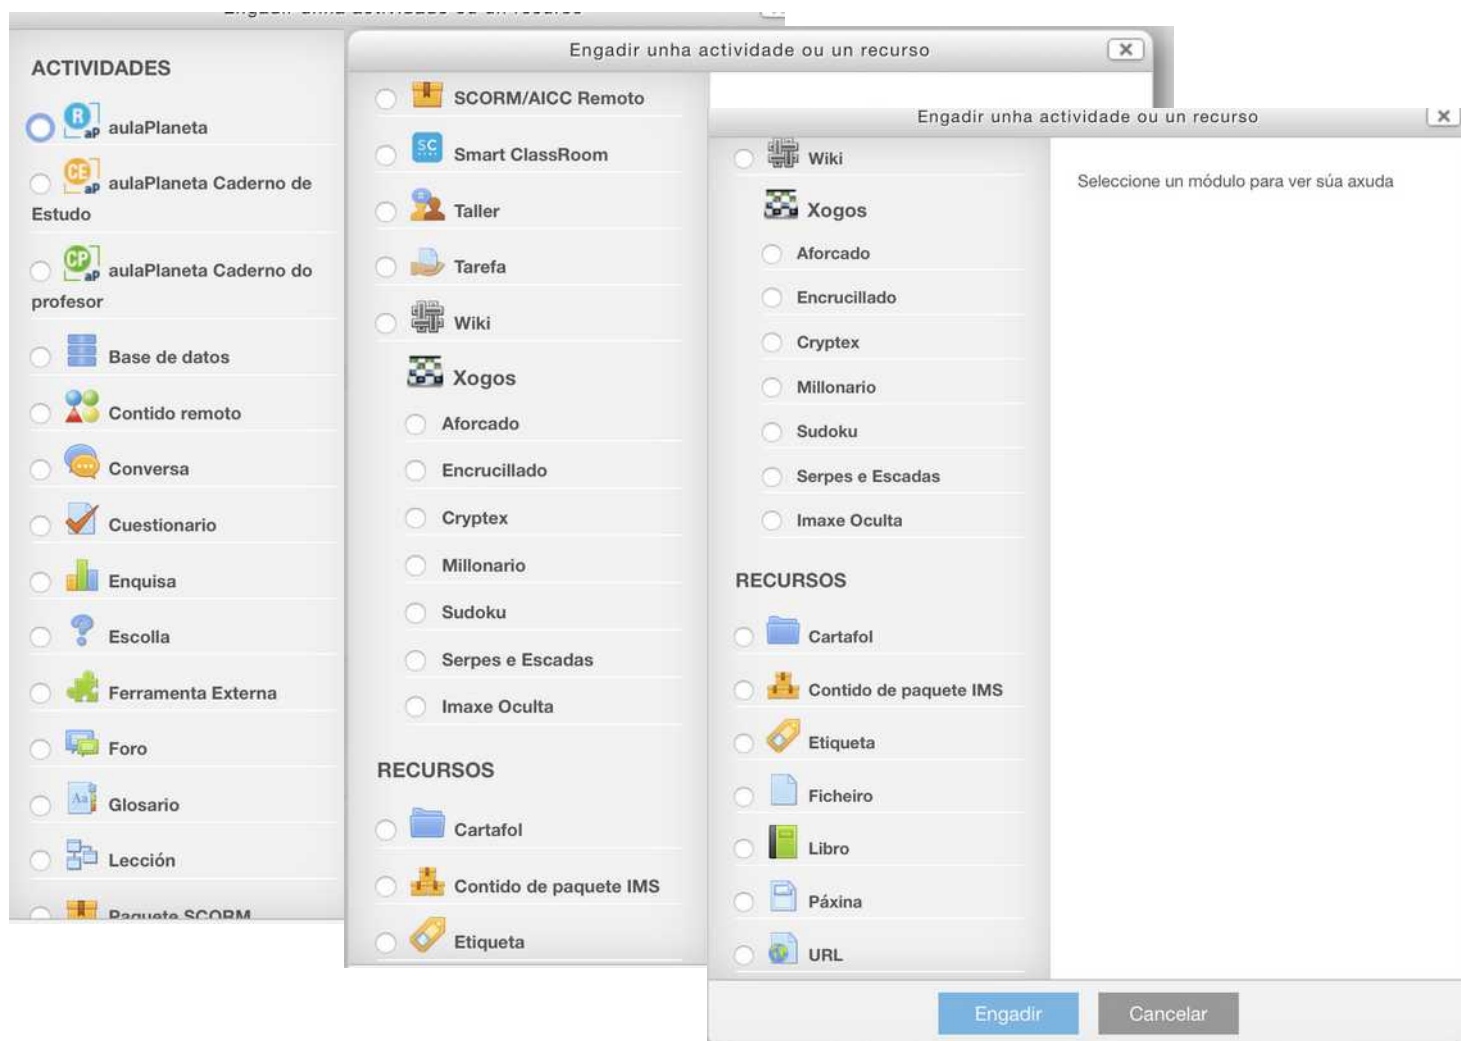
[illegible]

ACTIVIDADES

aulaPlaneta

aulaPlaneta Caderno de Estudo

aulaPlaneta Caderno do profesor

Base de datos

Contido remoto

Conversa

Cuestionario

Enquisa

Escolla

Ferramenta Externa

Foro

Glosario

Lección

Paquete SCORM

Engadir unha actividade ou un recurso

SCORM/AICC Remoto

Smart ClassRoom

Taller

Tarefa

Wiki

Xogos

Aforcado

Encrucillado

Cryptex

Millonario

Sudoku

Serpes e Escadas

Imaxe Oculta

RECURSOS

Cartafol

Contido de paquete IMS

Etiqueta

Engadir unha actividade ou un recurso

Wiki

Xogos

Aforcado

Encrucillado

Cryptex

Millonario

Sudoku

Serpes e Escadas

Imaxe Oculta

RECURSOS

Cartafol

Contido de paquete IMS

Etiqueta

Ficheiro

Libro

Páxina

URL

Seleccione un módulo para ver súa axuda

Engadir

Cancelar